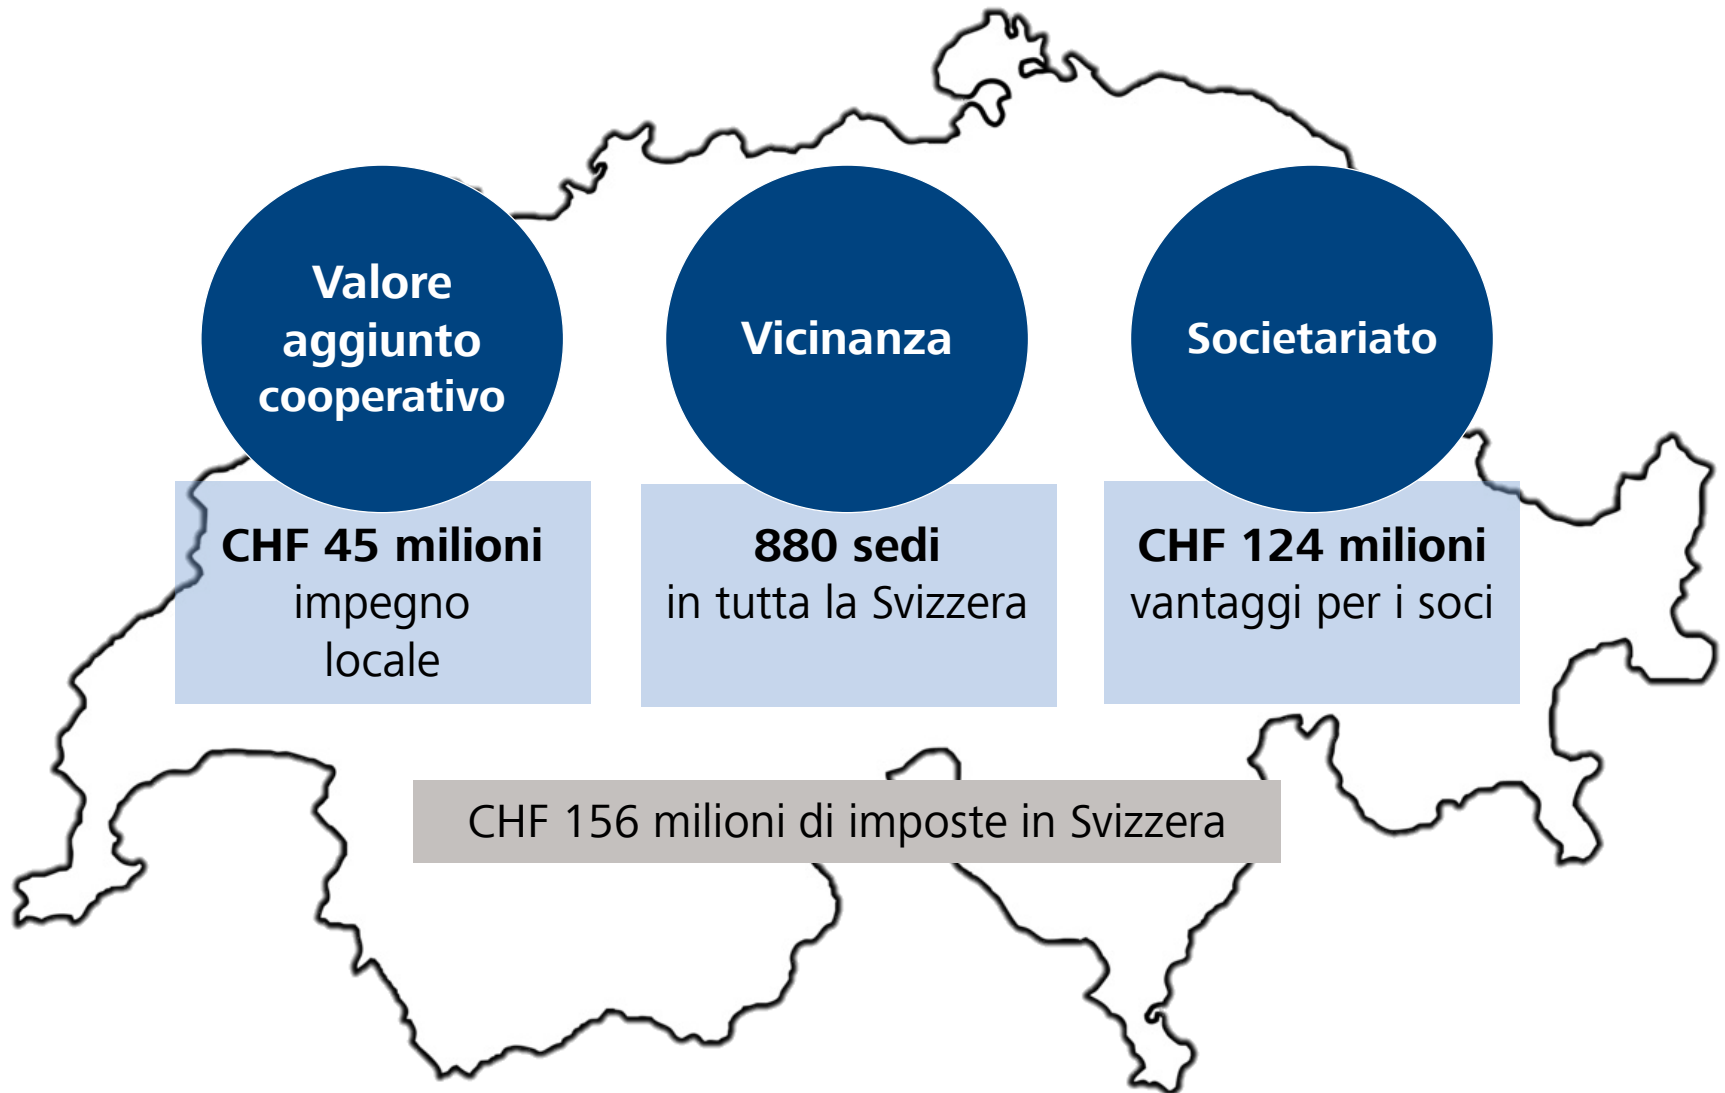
Valore aggiunto cooperativo

Vicinanza

Societariato

**CHF 45 milioni**
impegno locale

**880 sedi**
in tutta la Svizzera

**CHF 124 milioni**
vantaggi per i soci

CHF 156 milioni di imposte in Svizzera